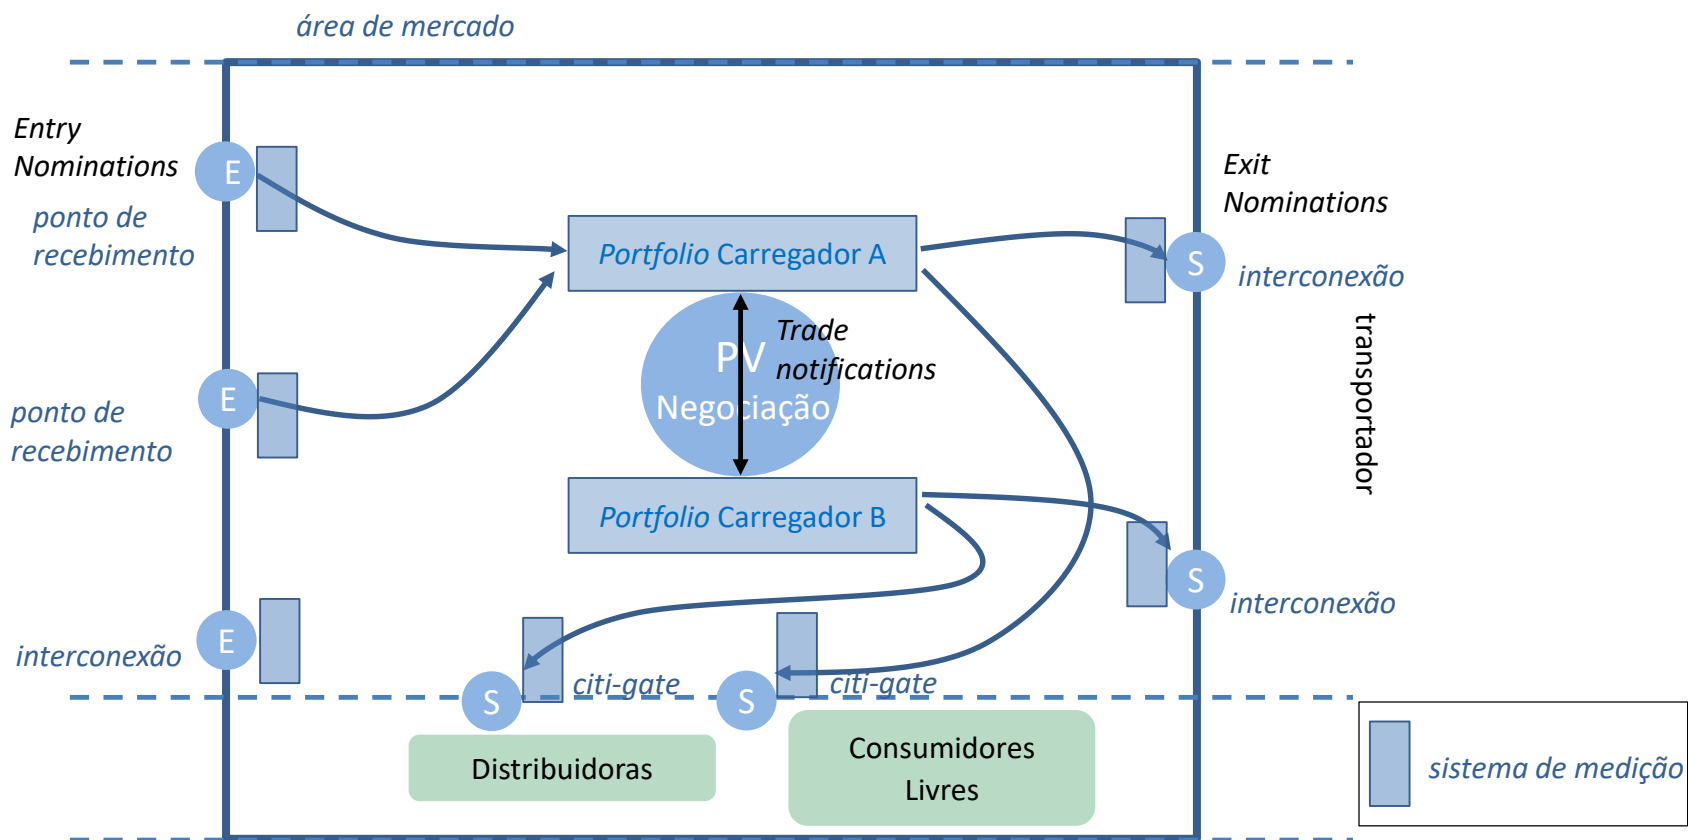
área de mercado

Entry Nominations

E

ponto de recebimento

Portfolio Carregador A

Exit Nominations

S

interconexão

transportador

E

ponto de recebimento

PV Negociação

Trade notifications

Portfolio Carregador B

S

interconexão

E

interconexão

S

citi-gate

S

citi-gate

Distribuidoras

Consumidores Livres

sistema de medição